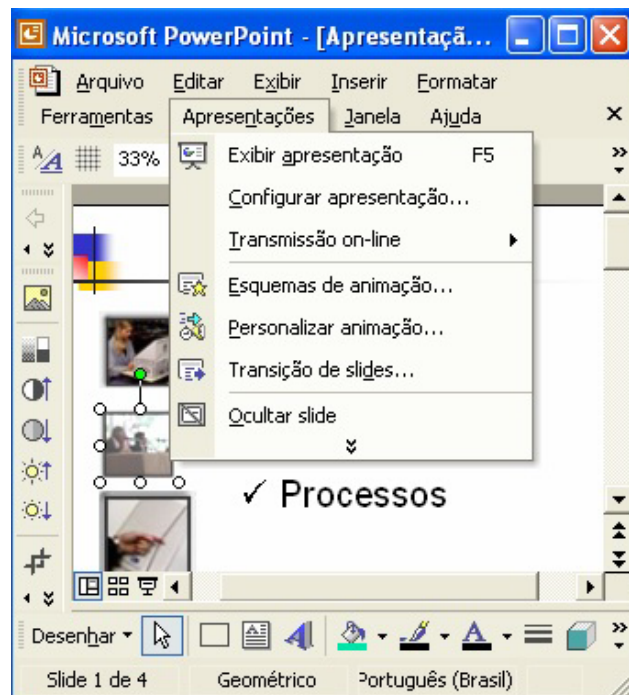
Microsoft PowerPoint - [Apresentaçã...

Arquivo Editar Exibir Inserir Formatar
Ferramentas Apresentações Janela Ajuda

33%

Exibir apresentação F5
Configurar apresentação...
Transmissão on-line
Esquemas de animação...
Personalizar animação...
Transição de slides...
Ocultar slide

✓ Processos

Desenhar

Slide 1 de 4 Geométrico Português (Brasil)